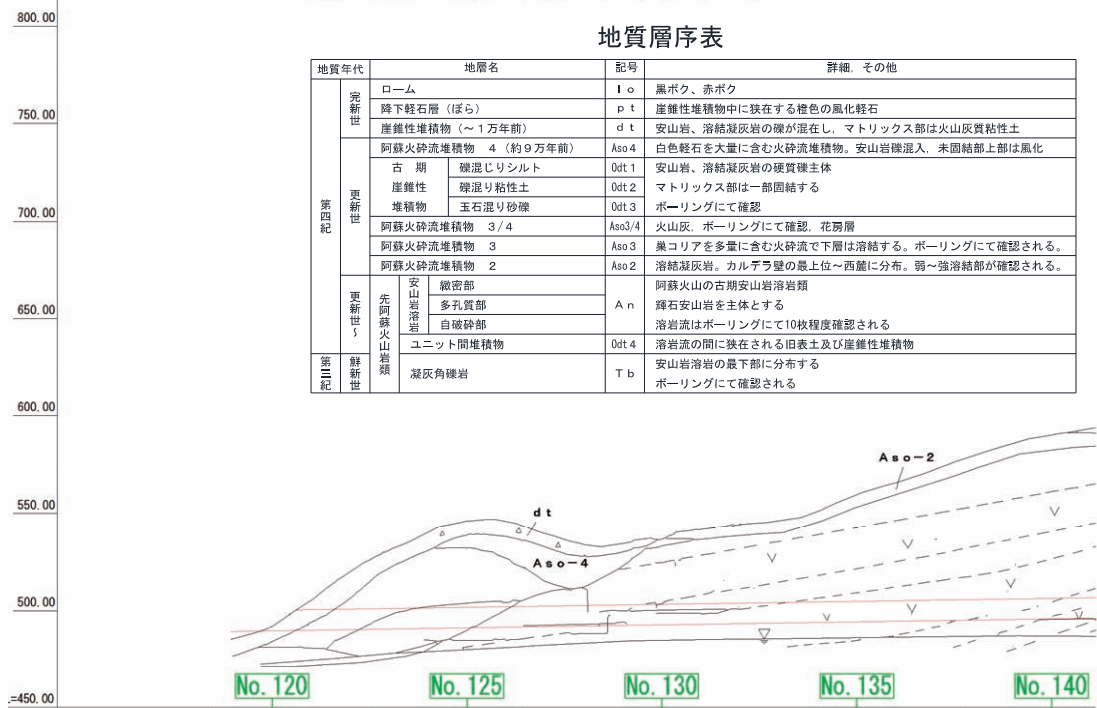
800.00

750.00

700.00

650.00

600.00

550.00

500.00

=450.00

地質層序表

| 地質年代 | | 地層名 | | | 記号 | 詳細、その他 |
|---|---|---|---|---|---|---|
| 第四紀 | 完新世 | ローム | | | l o | 黒ボク、赤ボク |
| | | 降下軽石層（ぼら） | | | p t | 崖錐性堆積物中に狭在する橙色の風化軽石 |
| | | 崖錐性堆積物（～1万年前） | | | d t | 安山岩、溶結凝灰岩の礫が混在し、マトリックス部は火山灰質粘性土 |
| | 更新世 | 阿蘇火砕流堆積物　4（約9万年前） | | | Aso 4 | 白色軽石を大量に含む火砕流堆積物。安山岩礫混入，未固結部上部は風化 |
| | | 古　期 | 礫混じりシルト | | Odt 1 | 安山岩、溶結凝灰岩の硬質礫主体 |
| | | 崖錐性 | 礫混り粘性土 | | Odt 2 | マトリックス部は一部固結する |
| | | 堆積物 | 玉石混り砂礫 | | Odt 3 | ボーリングにて確認 |
| | | 阿蘇火砕流堆積物　3/4 | | | Aso3/4 | 火山灰，ボーリングにて確認，花房層 |
| | | 阿蘇火砕流堆積物　3 | | | Aso 3 | 巣コリアを多量に含む火砕流で下層は溶結する。ボーリングにて確認される。 |
| | | 阿蘇火砕流堆積物　2 | | | Aso 2 | 溶結凝灰岩。カルデラ壁の最上位～西麓に分布。弱～強溶結部が確認される。 |
| | 更新世～ | 先阿蘇火山岩類 | 安山岩溶岩 | 緻密部 | A n | 阿蘇火山の古期安山岩溶岩類 |
| | | | | 多孔質部 | | 輝石安山岩を主体とする |
| | | | | 自破砕部 | | 溶岩流はボーリングにて10枚程度確認される |
| | | | ユニット間堆積物 | | Odt 4 | 溶岩流の間に狭在される旧表土及び崖錐性堆積物 |
| 第三紀 | 鮮新世 | | 凝灰角礫岩 | | T b | 安山岩溶岩の最下部に分布する ボーリングにて確認される |

A s o－2

d t

A s o－4

No. 120

No. 125

No. 130

No. 135

No. 140